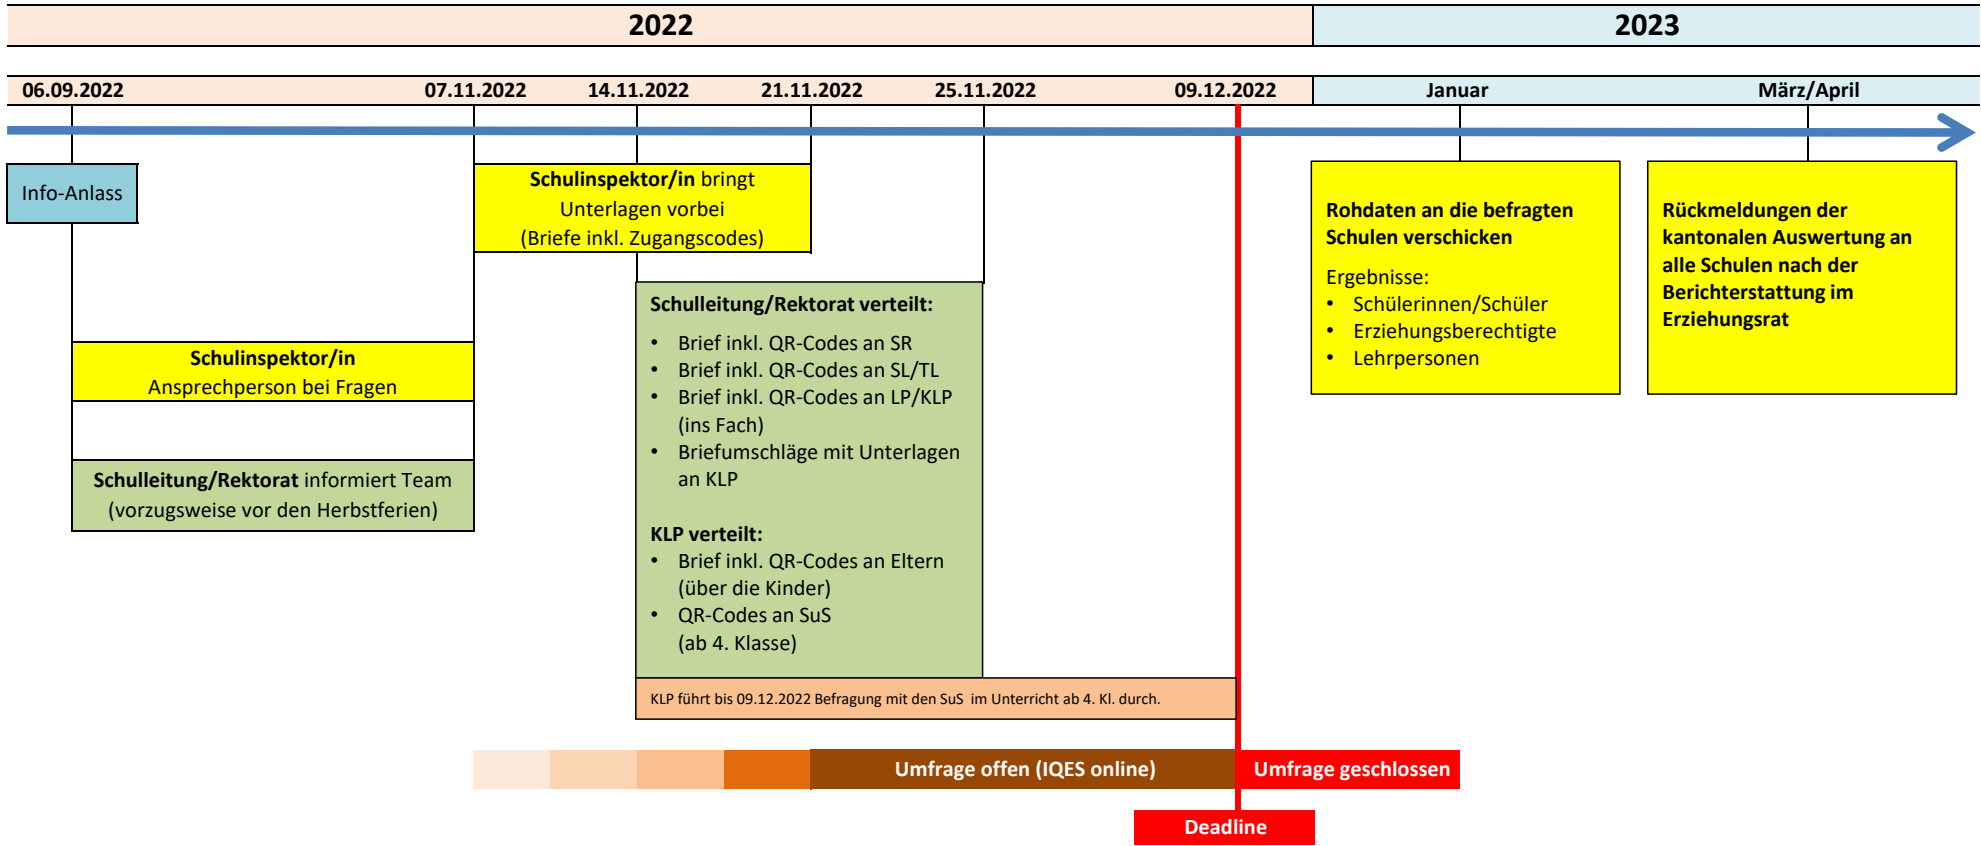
2022

2023

06.09.2022

07.11.2022

14.11.2022

21.11.2022

25.11.2022

09.12.2022

Januar

März/April

Info-Anlass

Schulinspektor/in bringt Unterlagen vorbei (Briefe inkl. Zugangscodes)

Rohdaten an die befragten Schulen verschicken

Ergebnisse:
• Schülerinnen/Schüler
• Erziehungsberechtigte
• Lehrpersonen

Rückmeldungen der kantonalen Auswertung an alle Schulen nach der Berichterstattung im Erziehungsrat

Schulinspektor/in
Ansprechperson bei Fragen

Schulleitung/Rektorat verteilt:
• Brief inkl. QR-Codes an SR
• Brief inkl. QR-Codes an SL/TL
• Brief inkl. QR-Codes an LP/KLP (ins Fach)
• Briefumschläge mit Unterlagen an KLP

KLP verteilt:
• Brief inkl. QR-Codes an Eltern (über die Kinder)
• QR-Codes an SuS (ab 4. Klasse)

Schulleitung/Rektorat informiert Team (vorzugsweise vor den Herbstferien)

KLP führt bis 09.12.2022 Befragung mit den SuS im Unterricht ab 4. Kl. durch.

Umfrage offen (IQES online)

Umfrage geschlossen

Deadline